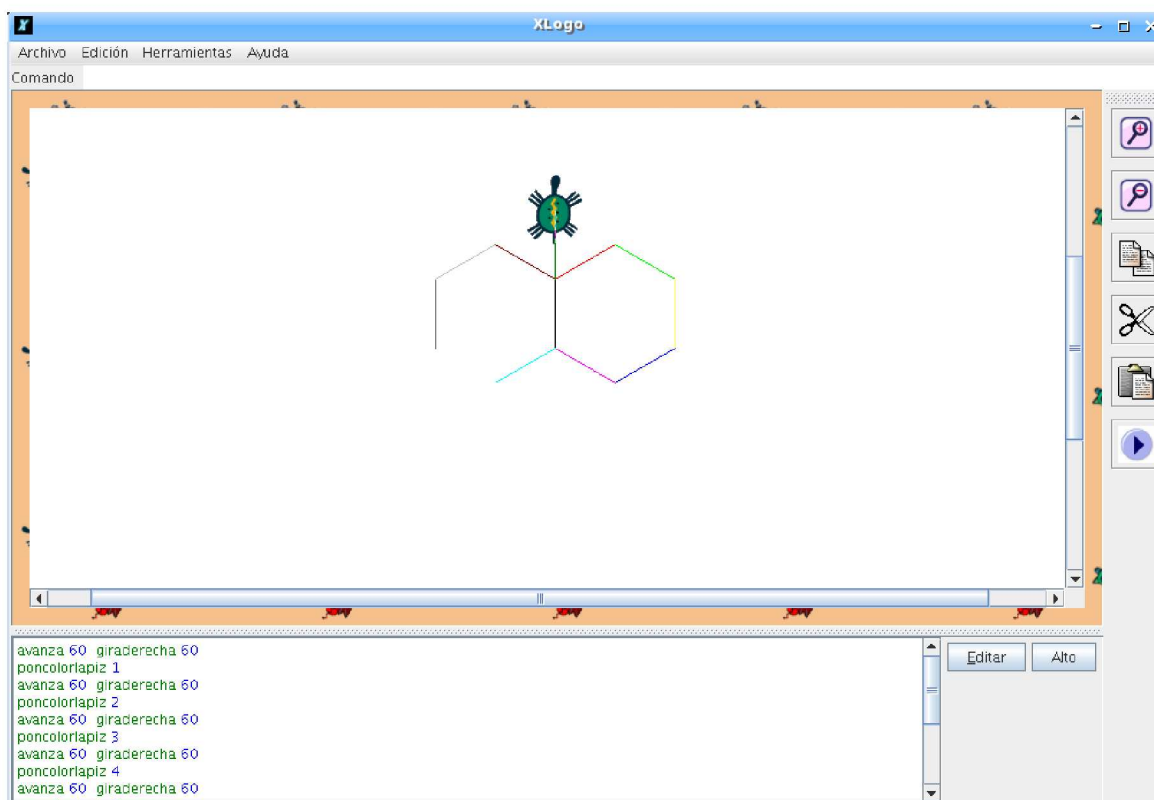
XLogo

Archivo Edición Herramientas Ayuda

Comando

avanza 60 giraderecha 60
poncolorlapiz 1
avanza 60 giraderecha 60
poncolorlapiz 2
avanza 60 giraderecha 60
poncolorlapiz 3
avanza 60 giraderecha 60
poncolorlapiz 4
avanza 60 giraderecha 60

Editar Alto